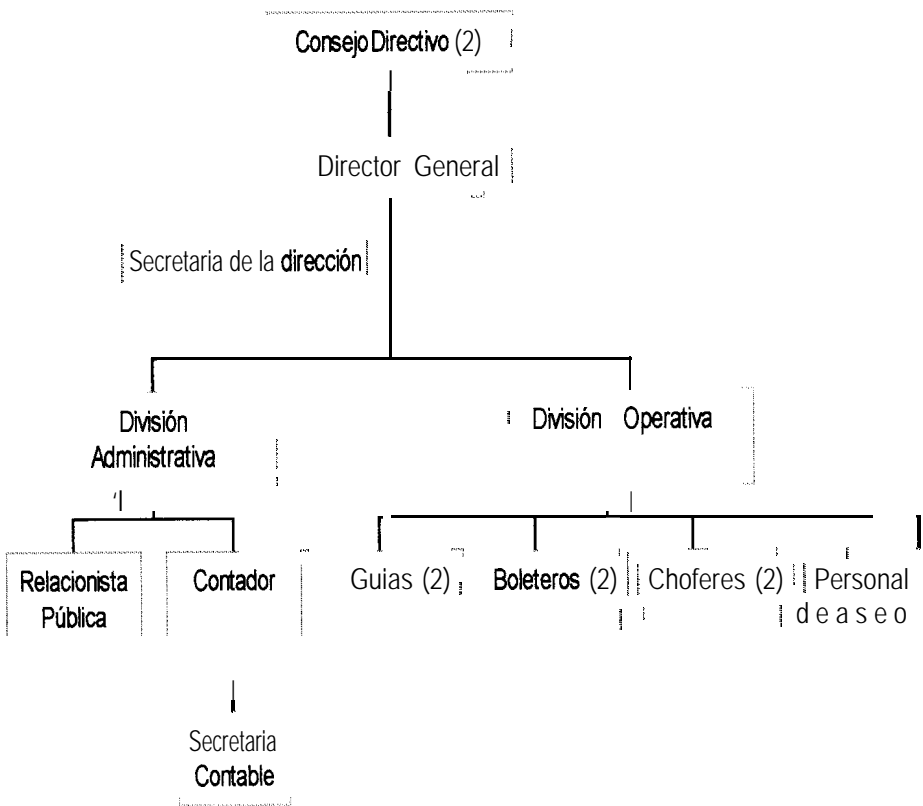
Consejo Directivo (2)

Director General

Secretaria de la dirección

División Administrativa

División Operativa

Relacionista Pública

Contador

Secretaria Contable

Guias (2)

Boleteros (2)

Choferes (2)

Personal d e a s e o